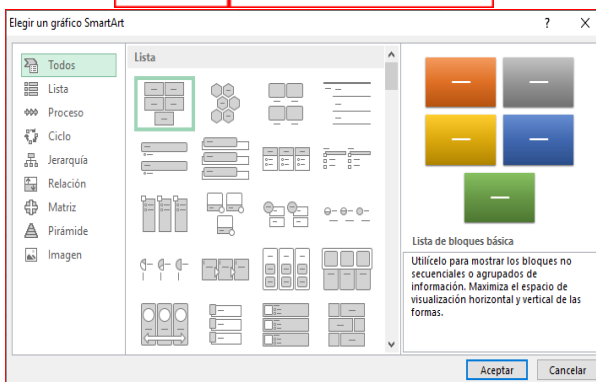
Elegir un gráfico SmartArt

?

Todos
Lista
Proceso
Ciclo
Jerarquía
Relación
Matriz
Pirámide
Imagen

Lista

Lista de bloques básica

Utilícelo para mostrar los bloques no secuenciales o agrupados de información. Maximiza el espacio de visualización horizontal y vertical de las formas.

Aceptar
Cancelar